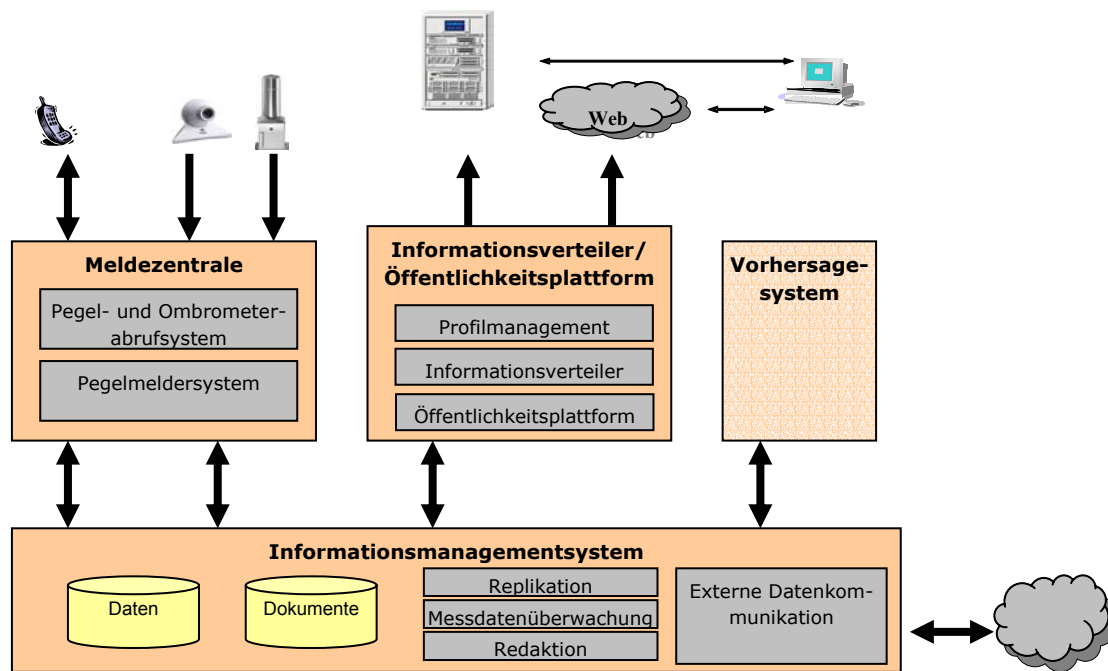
Web

Meldezentrale

Pegel- und Ombrometerabrufsystem

Pegelmeldersystem

Informationsverteiler/ Öffentlichkeitsplattform

Profilmanagement

Informationsverteiler

Öffentlichkeitsplattform

Vorhersagesystem

Informationsmanagementsystem

Daten

Dokumente

Replikation

Messdatenüberwachung

Redaktion

Externe Datenkommunikation